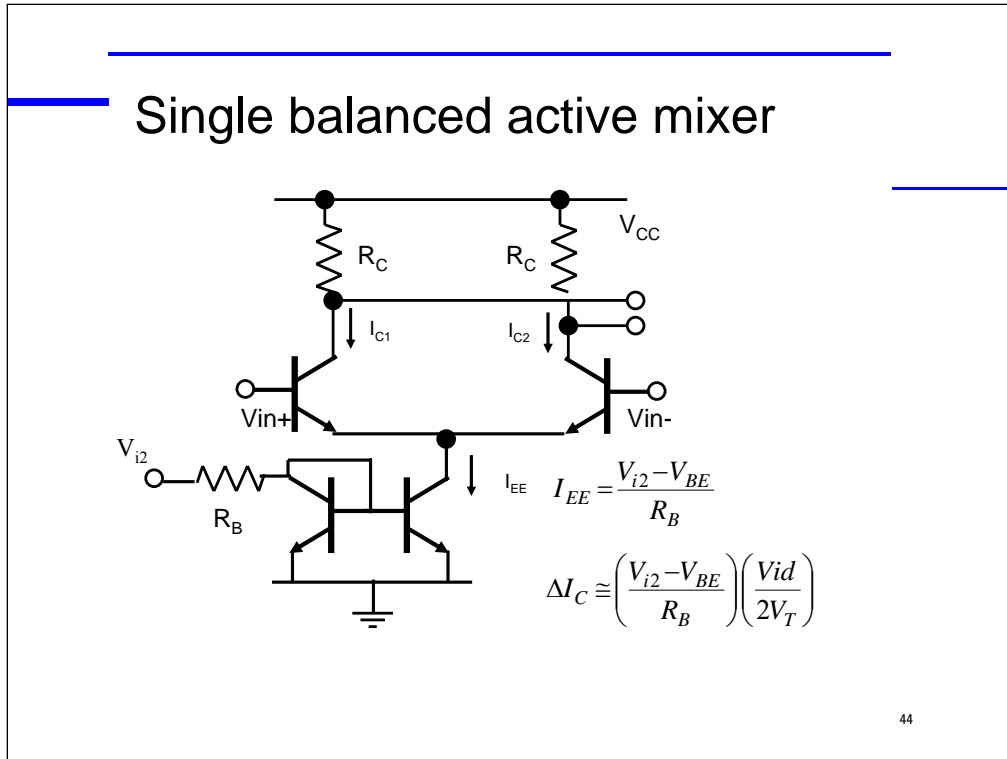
Single balanced active mixer

$V_{CC}$

$R_C$

$R_C$

$I_{C1}$

$I_{C2}$

Vin+

Vin-

$V_{i2}$

$R_B$

$I_{EE}$

$I_{EE} = \frac{V_{i2} - V_{BE}}{R_B}$

$\Delta I_C \cong \left(\frac{V_{i2} - V_{BE}}{R_B}\right)\left(\frac{Vid}{2V_T}\right)$

44